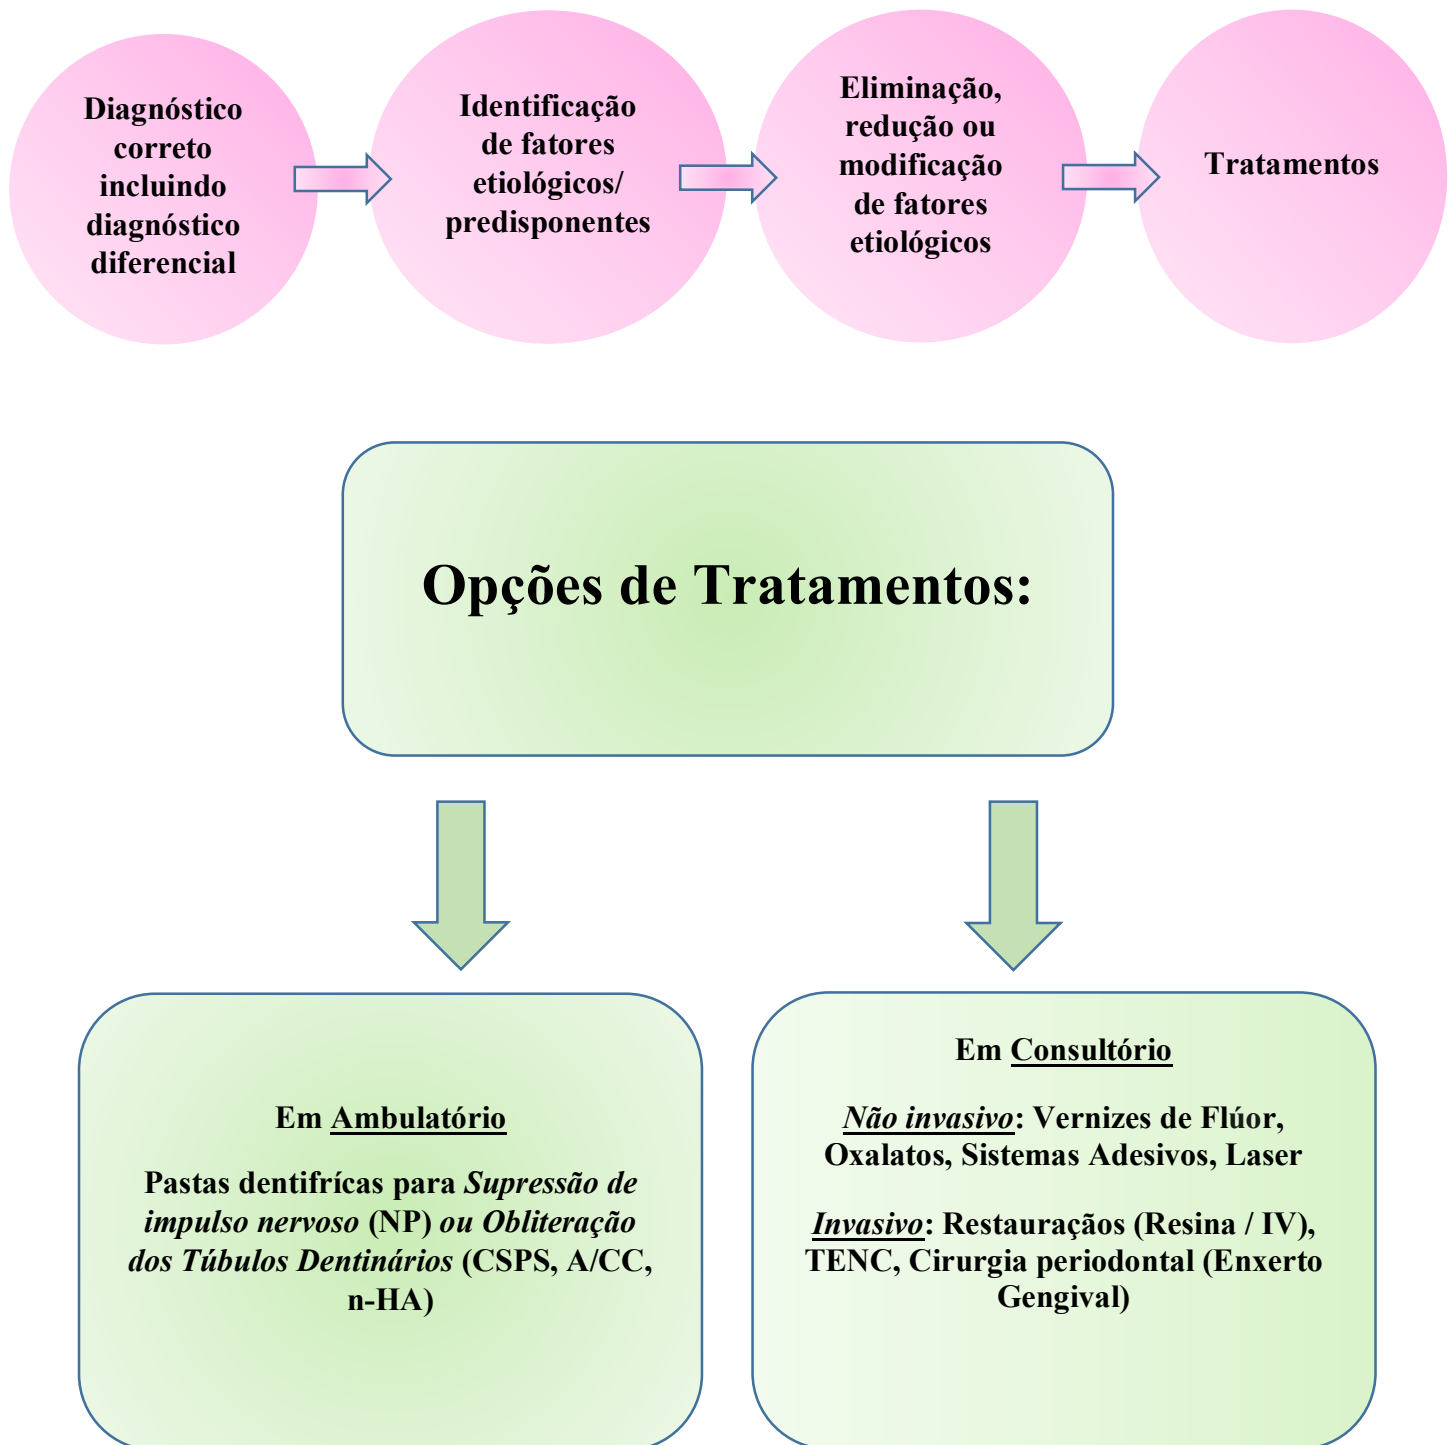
Diagnóstico correto incluindo diagnóstico diferencial

Identificação de fatores etiológicos/ predisponentes

Eliminação, redução ou modificação de fatores etiológicos

Tratamentos

Opções de Tratamentos:

Em Ambulatório

Pastas dentifrícas para Supressão de impulso nervoso (NP) ou Obliteração dos Túbulos Dentinários (CSPS, A/CC, n-HA)

Em Consultório

Não invasivo: Vernizes de Flúor, Oxalatos, Sistemas Adesivos, Laser

Invasivo: Restaurações (Resina / IV), TENC, Cirurgia periodontal (Enxerto Gengival)